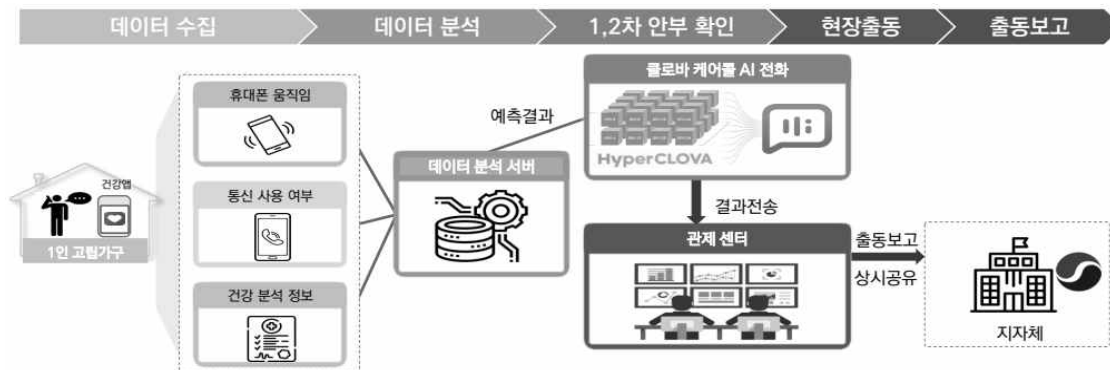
데이터 수집 데이터 분석 1,2차 안부 확인 현장출동 출동보고

건강앱

1인 고립가구

휴대폰 움직임

통신 사용 여부

건강 분석 정보

데이터 분석 서버

예측결과

클로바 케어콜 AI 전화

HyperCLOVA

결과전송

관제 센터

출동보고

상시공유

지자체